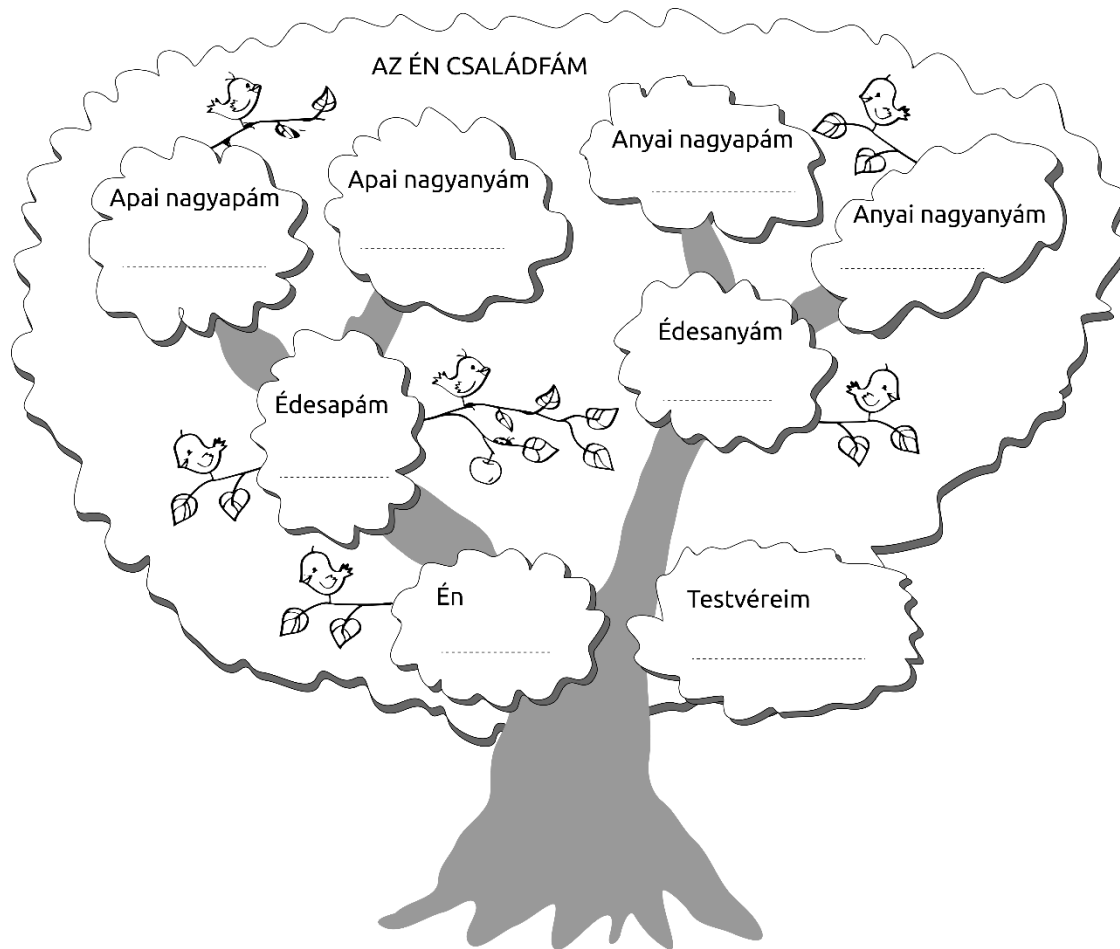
AZ ÉN CSALÁDFÁM

Apai nagyapám
.....................

Apai nagyanyám
.....................

Anyai nagyapám
.....................

Anyai nagyanyám
.....................

Édesapám
.....................

Édesanyám
.....................

Én
.....................

Testvéreim
.....................